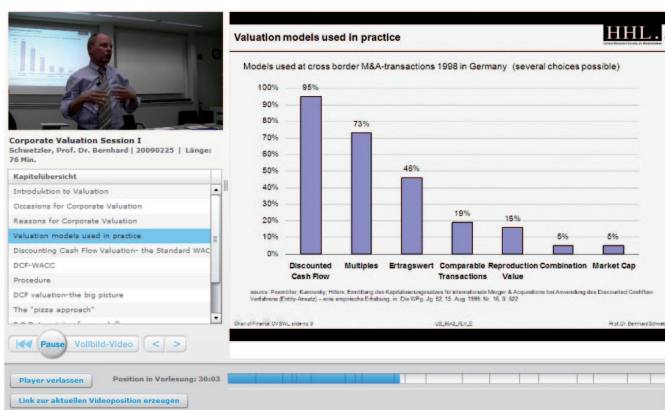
Corporate Valuation Session I
Schwetzler, Prof. Dr. Bernhard | 20090225 | Länge: 76 Min.

Kapitelübersicht
Introduktion to Valuation
Occasions for Corporate Valuation
Reasons for Corporate Valuation
Valuation models used in practice
Discounting Cash Flow Valuation- the Standard WAC
DCF-WACC
Procedure
DCF valuation-the big picture
The "pizza approach"
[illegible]

Pause
Vollbild-Video
<
>

Valuation models used in practice

HHL.

Models used at cross border M&A-transactions 1998 in Germany (several choices possible)

| Model | Percentage |
|---|---|
| Discounted Cash Flow | 95% |
| Multiples | 73% |
| Ertragswert | 46% |
| Comparable Transactions | 19% |
| Reproduction Value | 15% |
| Combination | 5% |
| Market Cap | 5% |

100%
90%
80%
70%
60%
50%
40%
30%
20%
10%
0%

source: Peemöller, Kunowsky, Hillers, Ermittlung des Kapitalisierungszinses für internationale Mergers & Acquisitions bei Anwendung des Discounted Cashflow-Verfahrens (Entity-Ansatz) – eine empirische Erhebung, in: Die WPg, Jg. 52, 15. Aug. 1999, Nr. 16, S. 622

Chair of Finance CVSWL_sliders 0
VS_KHL_HLI_2
Prof. Dr. Bernhard Schwetzler

Player verlassen
Position in Vorlesung: 30:03
Link zur aktuellen Videoposition erzeugen